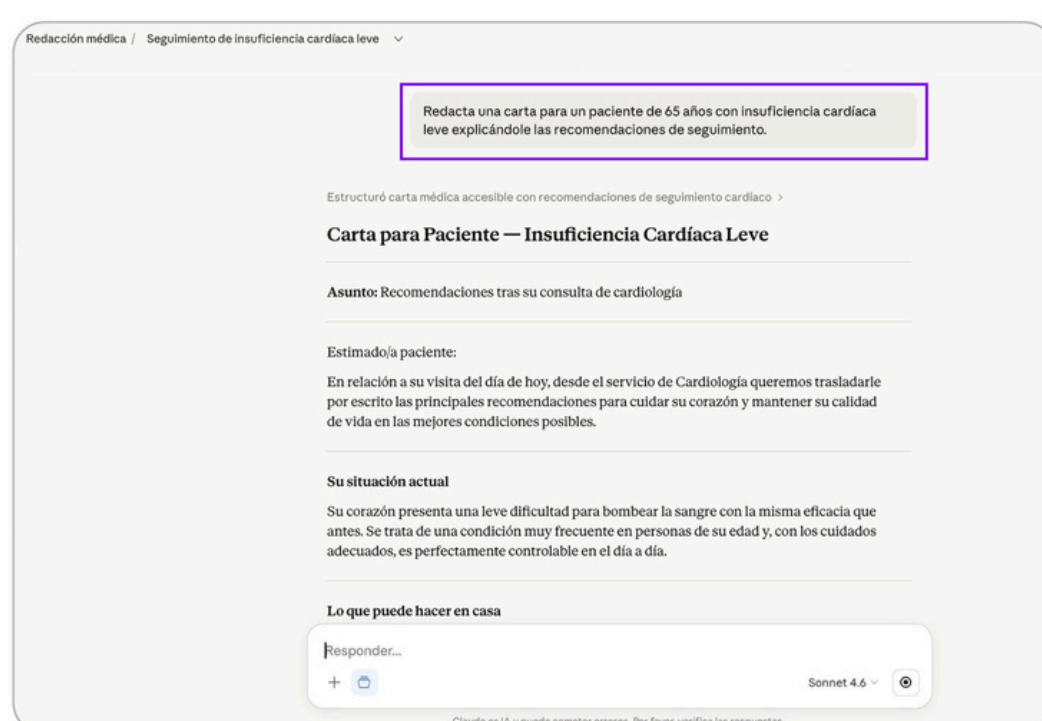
Redacción médica / Seguimiento de insuficiencia cardíaca leve

Redacta una carta para un paciente de 65 años con insuficiencia cardíaca leve explicándole las recomendaciones de seguimiento.

Estructuró carta médica accesible con recomendaciones de seguimiento cardíaco >

Carta para Paciente — Insuficiencia Cardíaca Leve

**Asunto:** Recomendaciones tras su consulta de cardiología

Estimado/a paciente:

En relación a su visita del día de hoy, desde el servicio de Cardiología queremos trasladarle por escrito las principales recomendaciones para cuidar su corazón y mantener su calidad de vida en las mejores condiciones posibles.

**Su situación actual**

Su corazón presenta una leve dificultad para bombear la sangre con la misma eficacia que antes. Se trata de una condición muy frecuente en personas de su edad y, con los cuidados adecuados, es perfectamente controlable en el día a día.

**Lo que puede hacer en casa**

Responder...

+

Sonnet 4.6

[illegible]